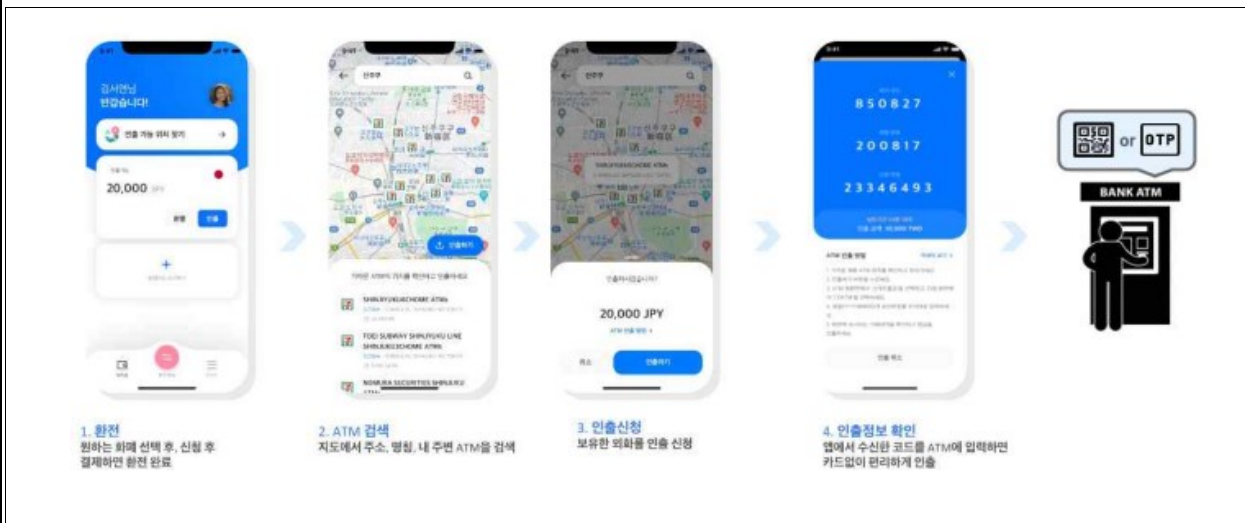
김서연님
반갑습니다!

인출 가능 위치 찾기

20,000 JPY

신주쿠

SHINJUKU3CHOME ATMs

TOEI SUBWAY SHINJUKU LINE SHINJUKU3CHOME ATMs

NOMURA SECURITIES SHINJUKU

인출하기

20,000 JPY

취소

인출하기

850827

200817

23346493

ATM 인출 방법

인출 취소

or OTP

BANK ATM

1. 환전
원하는 화폐 선택 후, 신청 후 결제하면 환전 완료

2. ATM 검색
지도에서 주소, 명칭, 내 주변 ATM을 검색

3. 인출신청
보유한 외화를 인출 신청

4. 인출정보 확인
앱에서 수신한 코드를 ATM에 입력하면 카드없이 편리하게 인출